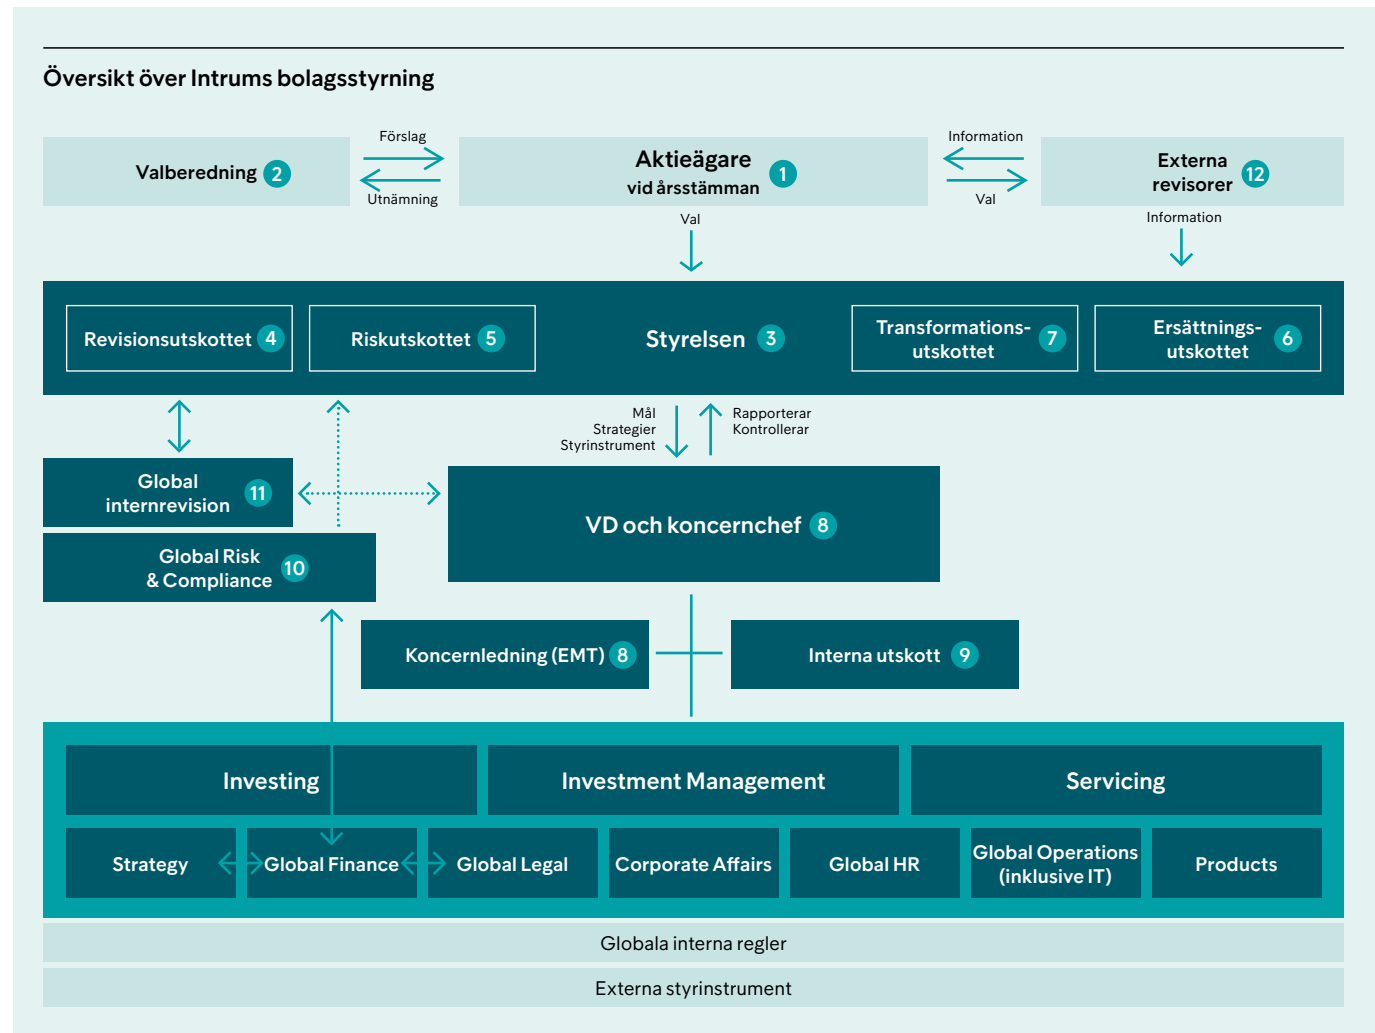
Översikt över Intrums bolagsstyrning

Valberedning 2

Förslag

Utnämning

Aktieägare vid årsstämman 1

Information

Val

Externa revisorer 12

Val

Information

Revisionsutskottet 4

Riskutskottet 5

Styrelsen 3

Transformations-utskottet 7

Ersättnings-utskottet 6

Mål
Strategier
Styrinstrument

Rapporterar
Kontrollerar

Global internrevision 11

Global Risk & Compliance 10

VD och koncernchef 8

Koncernledning (EMT) 8

Interna utskott 9

Investing

Investment Management

Servicing

Strategy

Global Finance

Global Legal

Corporate Affairs

Global HR

Global Operations (inklusive IT)

Products

Globala interna regler

Externa styrinstrument